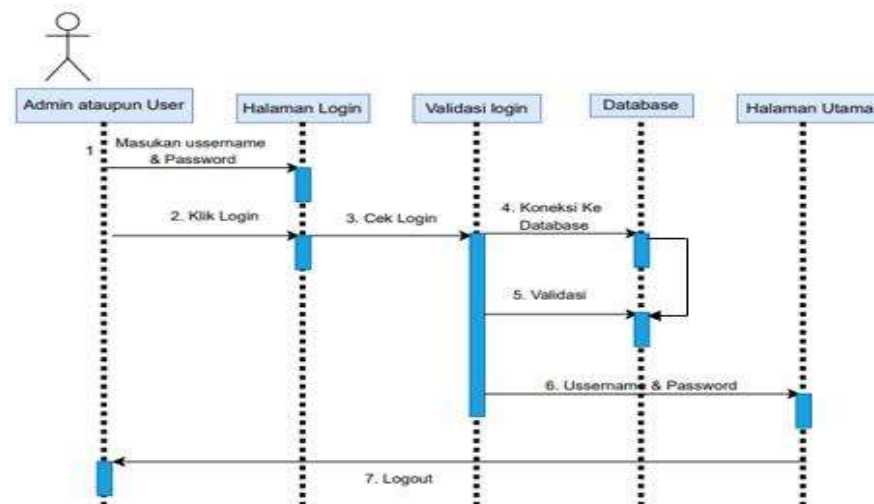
Admin ataupun User

Halaman Login

Validasi login

Database

Halaman Utama

1 Masukan ussername & Password

2. Klik Login

3. Cek Login

4. Koneksi Ke Database

5. Validasi

6. Ussername & Password

7. Logout